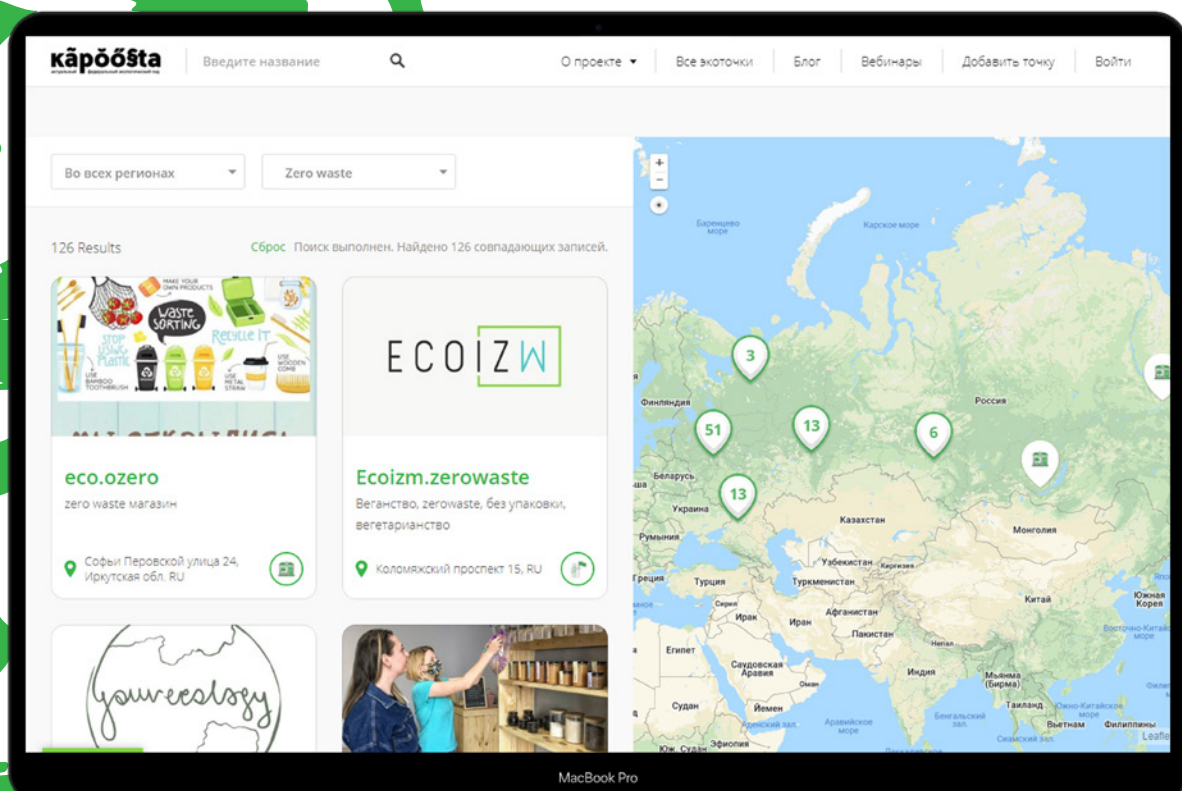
kăpŏŏŝta
актуальный федеральный экологический гид

Введите название

О проекте ▾ | Все экоточки | Блог | Вебинары | Добавить точку | Войти

Во всех регионах ▾
Zero waste ▾

126 Results
Сброс Поиск выполнен. Найдено 126 совпадающих записей.

MAKE YOUR OWN PRODUCTS
WASTE SORTING
STOP USING PLASTIC
RECYCLE IT
USE BAMBOO TOOTHBRUSH
USE METAL STRAW
USE WOODEN COMB

eco.ozero
zero waste магазин
Софьи Перовской улица 24, Иркутская обл. RU

ECOIZW

Ecoizm.zerowaste
Веганство, zerowaste, без упаковки, вегетарианство
Коломяжский проспект 15, RU

youreeology

+
−
Баренцево море
Карское море
Финляндия
Россия
Беларусь
Украина
Казахстан
Монголия
Румыния
Узбекистан
Киргизия
Греция
Турция
Туркменистан
Китай
Южная Корея
Ирак
Иран
Афганистан
Пакистан
Непал
Египет
Саудовская Аравия
Индия
Оман
Мьянма (Бирма)
Судан
Йемен
Таиланд
Вьетнам
Филиппины
Аравийское море
Бенгальский залив
Южно-Китайское море
Восточно-Китайское море
Южный Судан
Эфиопия
Аденский зал.
Сиамский зал.
Япо
3
51
13
6
13
Leafl

MacBook Pro